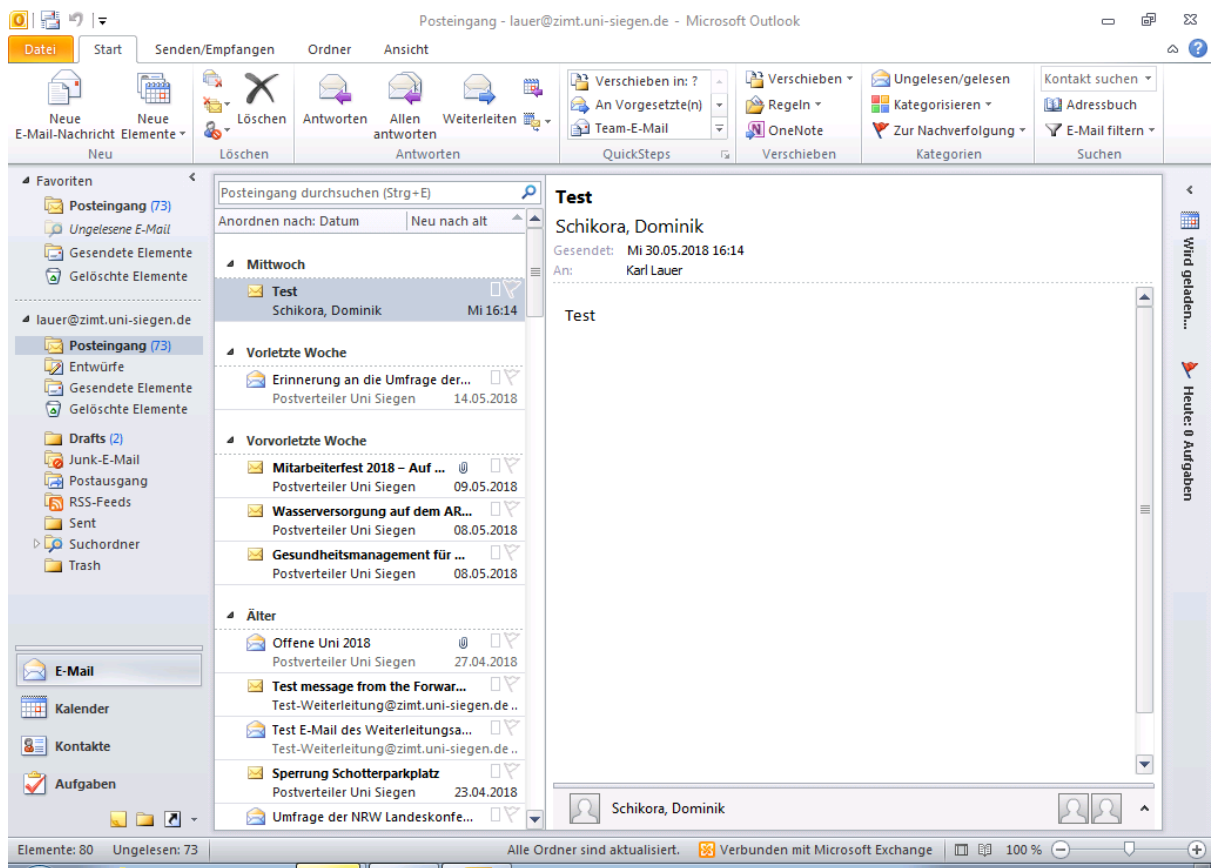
Posteingang - lauer@zimt.uni-siegen.de - Microsoft Outlook

Datei | Start | Senden/Empfangen | Ordner | Ansicht

Neue E-Mail-Nachricht | Neue Elemente | Neu
Löschen | Löschen
Antworten | Allen antworten | Weiterleiten | Antworten
Verschieben in: ? | An Vorgesetzte(n) | Team-E-Mail | QuickSteps
Verschieben | Regeln | OneNote | Verschieben
Ungelesen/gelesen | Kategorisieren | Zur Nachverfolgung | Kategorien
Kontakt suchen | Adressbuch | E-Mail filtern | Suchen

Favoriten
Posteingang (73)
Ungelesene E-Mail
Gesendete Elemente
Gelöschte Elemente

lauer@zimt.uni-siegen.de
Posteingang (73)
Entwürfe
Gesendete Elemente
Gelöschte Elemente
Drafts (2)
Junk-E-Mail
Postausgang
RSS-Feeds
Sent
Suchordner
Trash

E-Mail
Kalender
Kontakte
Aufgaben

Posteingang durchsuchen (Strg+E)
Anordnen nach: Datum | Neu nach alt

Mittwoch
Test
Schikora, Dominik | Mi 16:14

Vorletzte Woche
Erinnerung an die Umfrage der...
Postverteiler Uni Siegen | 14.05.2018

Vorvorletzte Woche
Mitarbeiterfest 2018 – Auf ...
Postverteiler Uni Siegen | 09.05.2018
Wasserversorgung auf dem AR...
Postverteiler Uni Siegen | 08.05.2018
Gesundheitsmanagement für ...
Postverteiler Uni Siegen | 08.05.2018

Älter
Offene Uni 2018
Postverteiler Uni Siegen | 27.04.2018
Test message from the Forwar...
Test-Weiterleitung@zimt.uni-siegen.de ..
Test E-Mail des Weiterleitungsa...
Test-Weiterleitung@zimt.uni-siegen.de ..
Sperrung Schotterparkplatz
Postverteiler Uni Siegen | 23.04.2018
Umfrage der NRW Landeskonfe...

Test
Schikora, Dominik
Gesendet: Mi 30.05.2018 16:14
An: Karl Lauer

Test

Schikora, Dominik

Wird geladen...
Heute: 0 Aufgaben

Elemente: 80 | Ungelesen: 73 | Alle Ordner sind aktualisiert. | Verbunden mit Microsoft Exchange | 100 %